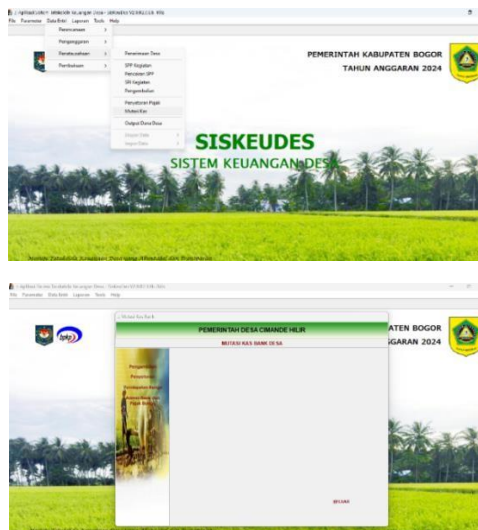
File Parameter Data Entri Laporan Tools Help

Perencanaan
Penganggaran
Penatausahaan
Pembukuan

Penerimaan Desa
SPP Kegiatan
Pencairan SPP
SPJ Kegiatan
Pengembalian
Penyetoran Pajak
Mutasi Kas
Output Dana Desa
Export Data
Import Data

PEMERINTAH KABUPATEN BOGOR
TAHUN ANGGARAN 2024

SISKEUDES
SISTEM KEUANGAN DESA

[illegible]

File Parameter Data Entri Laporan Tools Help

PEMERINTAH DESA CIMANDE HILIR
MUTASI KAS BANK DESA

Pengambilan
Penyetoran
Pendapatan Bunga
Administrasi dan Pajak Bunga

KELUAR

ATEN BOGOR
GGARAN 2024